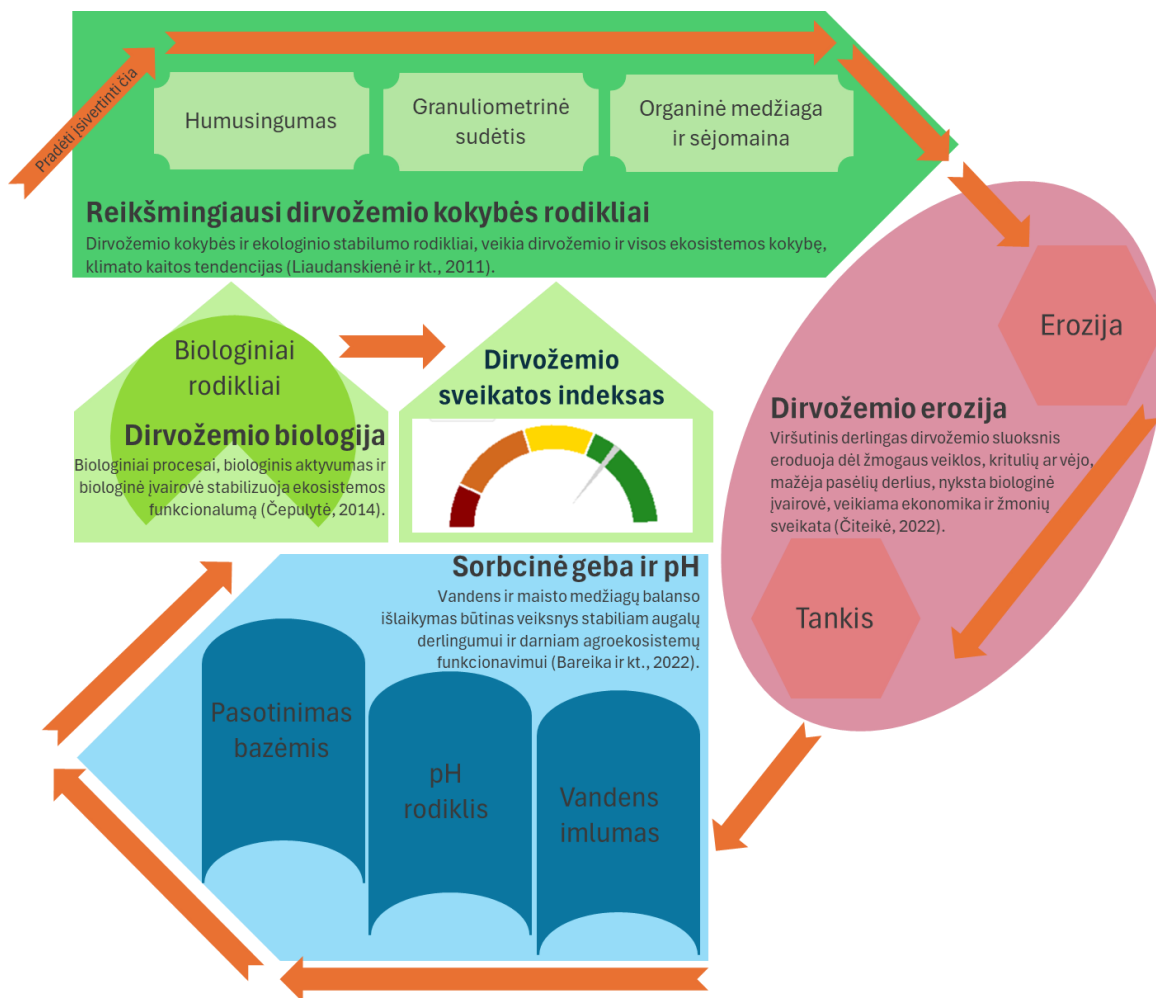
Pradėti įsivertinti čia

Humusingumas

Granuliometrinė sudėtis

Organinė medžiaga ir sėjomaina

Reikšmingiausi dirvožemio kokybės rodikliai

Dirvožemio kokybės ir ekologinio stabilumo rodikliai, veikia dirvožemio ir visos ekosistemos kokybę, klimato kaitos tendencijas (Liaudanskienė ir kt., 2011).

Biologiniai rodikliai

Dirvožemio biologija

Biologiniai procesai, biologinis aktyvumas ir biologinė įvairovė stabilizuoja ekosistemos funkcionalumą (Čepulytė, 2014).

Dirvožemio sveikatos indeksas

Erozija

Dirvožemio erozija

Viršutinis derlingas dirvožemio sluoksnis eroduoja dėl žmogaus veiklos, kritulių ar vėjo, mažėja pasėlių derlius, nyksta biologinė įvairovė, veikiama ekonomika ir žmonių sveikata (Čiteikė, 2022).

Tankis

Sorbcinė geba ir pH

Vandens ir maisto medžiagų balanso išlaikymas būtinas veiksnys stabiliam augalų derlingumui ir darniam agroekosistemų funkcionavimui (Bareika ir kt., 2022).

Pasotinimas bazėmis

pH rodiklis

Vandens imlumas